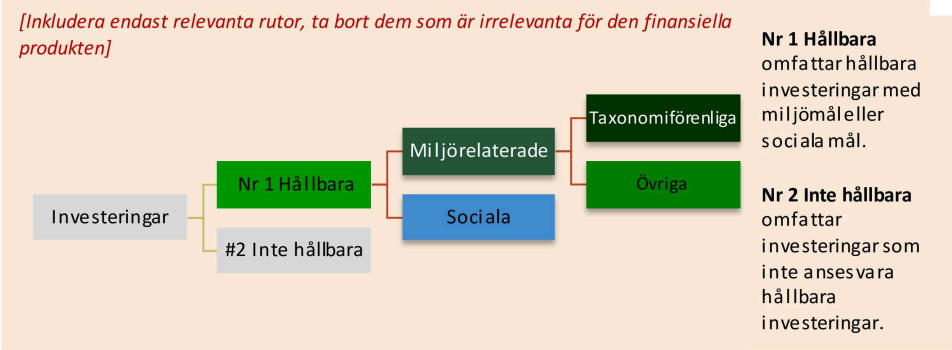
[Inkludera endast relevanta rutor, ta bort dem som är irrelevanta för den finansiella produkten]

Investeringar

Nr 1 Hållbara

#2 Inte hållbara

Miljörelaterade

Sociala

Taxonomiförenliga

Övriga

**Nr 1 Hållbara** omfattar hållbara investeringar med miljömål eller sociala mål.

**Nr 2 Inte hållbara** omfattar investeringar som inte anses vara hållbara investeringar.